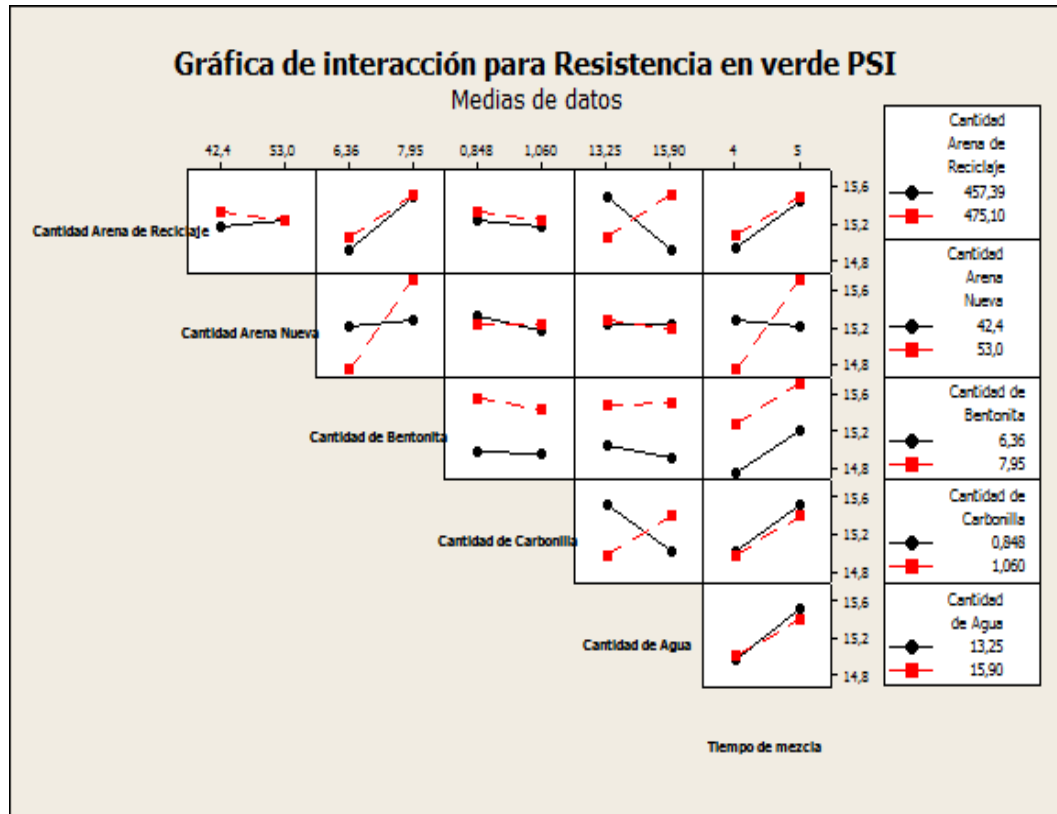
Gráfica de interacción para Resistencia en verde PSI
Medias de datos

42,4 53,0 6,36 7,95 0,848 1,060 13,25 15,90 4 5

Cantidad Arena de Reciclaje
15,6
15,2
14,8

Cantidad Arena Nueva
15,6
15,2
14,8

Cantidad de Bentonita
15,6
15,2
14,8

Cantidad de Carbonilla
15,6
15,2
14,8

Cantidad de Agua
15,6
15,2
14,8

Tiempo de mezcla

Cantidad Arena de Reciclaje
457,39
475,10

Cantidad Arena Nueva
42,4
53,0

Cantidad de Bentonita
6,36
7,95

Cantidad de Carbonilla
0,848
1,060

Cantidad de Agua
13,25
15,90